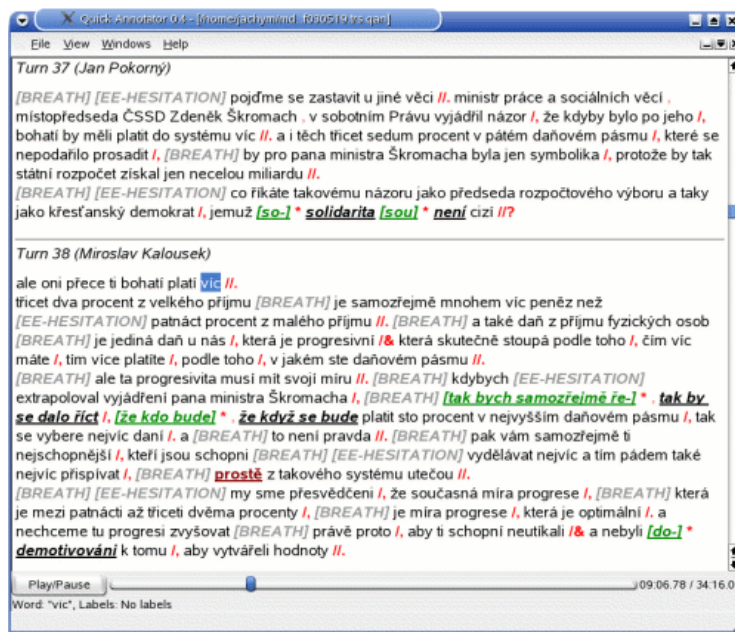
Quick Annotator 0.4 - [/home/jachym/md_f030519.trs.qan]

File View Windows Help

Turn 37 (Jan Pokorný)

[BREATH] [EE-HESITATION] pojďme se zastavit u jiné věci //. ministr práce a sociálních věcí , místopředseda ČSSD Zdeněk Škromach , v sobotním Právu vyjádřil názor /, že kdyby bylo po jeho /, bohatí by měli platit do systému víc //. a i těch třicet sedum procent v pátém daňovém pásmu /, které se nepodařilo prosadit /, [BREATH] by pro pana ministra Škromacha byla jen symbolika /, protože by tak státní rozpočet získal jen necelou miliardu //.
[BREATH] [EE-HESITATION] co říkáte takovému názoru jako předseda rozpočtového výboru a taky jako křesťanský demokrat /, jemuž [so-] * solidarita [sou] * není cizí //?

Turn 38 (Miroslav Kalousek)

ale oni přece ti bohatí platí víc //.
třicet dva procent z velkého příjmu [BREATH] je samozřejmě mnohem víc peněz než [EE-HESITATION] patnáct procent z malého příjmu //. [BREATH] a také daň z příjmu fyzických osob [BREATH] je jediná daň u nás /, která je progresivní /& která skutečně stoupá podle toho /, čím víc máte /, tím více platíte /, podle toho /, v jakém ste daňovém pásmu //.
[BREATH] ale ta progresivita musí mít svoji míru //. [BREATH] kdybych [EE-HESITATION] extrapoloval vyjádření pana ministra Škromacha /, [BREATH] [tak bych samozřejmě ře-] * , tak by se dalo říct /, [že kdo bude] * , že když se bude platit sto procent v nejvyšším daňovém pásmu /, tak se vybere nejvíc daní /. a [BREATH] to není pravda //. [BREATH] pak vám samozřejmě ti nejschopnější /, kteří jsou schopni [BREATH] [EE-HESITATION] vydělávat nejvíc a tím pádem také nejvíc přispívat /, [BREATH] prostě z takového systému utečou //.
[BREATH] [EE-HESITATION] my sme přesvědčeni /, že současná míra progrese /, [BREATH] která je mezi patnácti až třiceti dvěma procenty /, [BREATH] je míra progrese /, která je optimální /. a nechceme tu progresi zvyšovat [BREATH] právě proto /, aby ti schopní neutíkali /& a nebyli [do-] * demotivování k tomu /, aby vytvářeli hodnoty //.

Play/Pause
09:06.78 / 34:16.0
Word: "víc", Labels: No labels